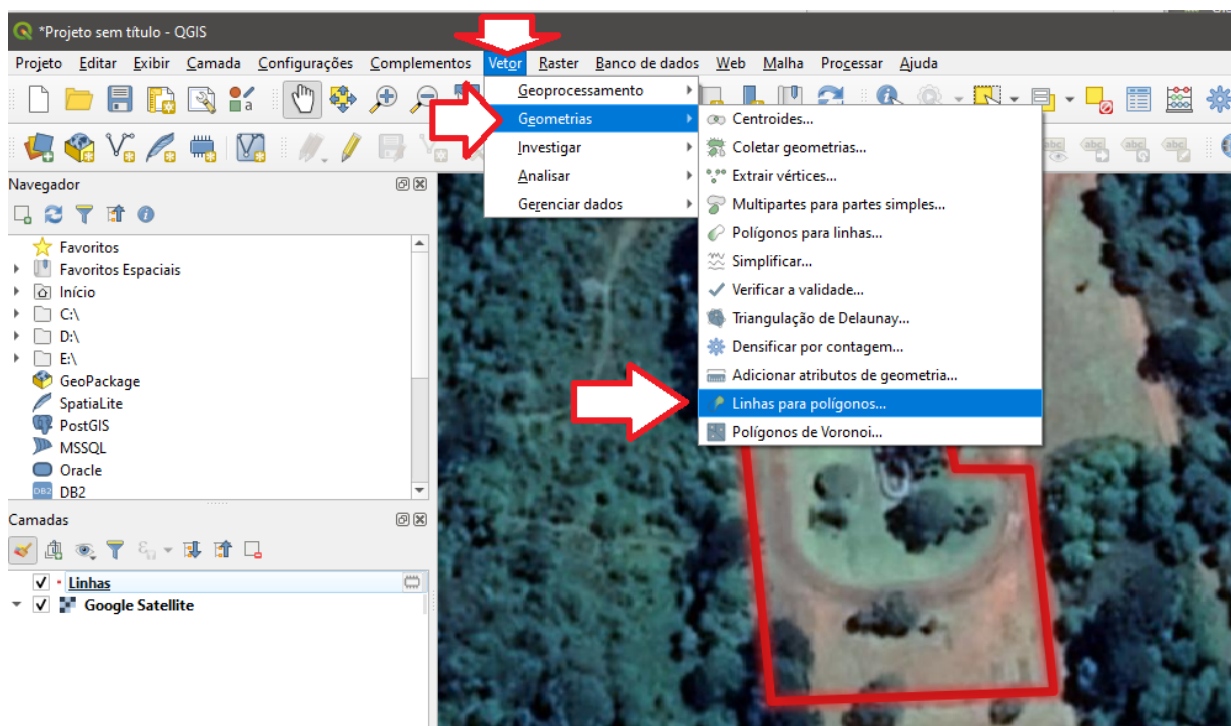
*Projeto sem título - QGIS

Projeto Editar Exibir Camada Configurações Complementos Vetor Raster Banco de dados Web Malha Processar Ajuda

Geoprocessamento
Geometrias
Investigar
Analisar
Gerenciar dados

Centroides...
Coletar geometrias...
Extrair vértices...
Multipartes para partes simples...
Polígonos para linhas...
Simplificar...
Verificar a validade...
Triangulação de Delaunay...
Densificar por contagem...
Adicionar atributos de geometria...
Linhas para polígonos...
Polígonos de Voronoi...

Navegador
Favoritos
Favoritos Espaciais
Início
C:\
D:\
E:\
GeoPackage
SpatiaLite
PostGIS
MSSQL
Oracle
DB2

Camadas
Linhas
Google Satellite